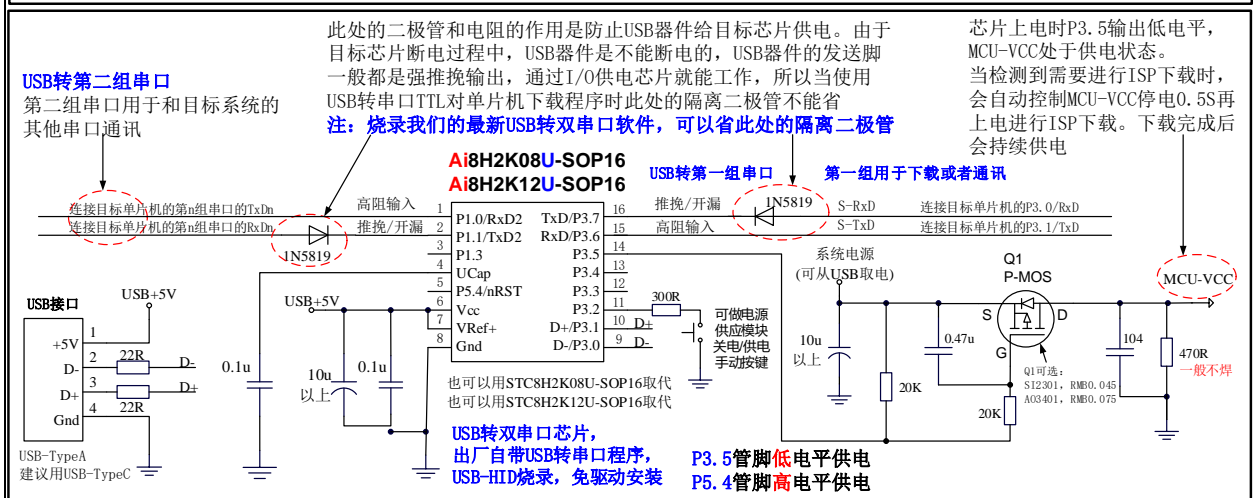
此处的二极管和电阻的作用是防止USB器件给目标芯片供电。由于目标芯片断电过程中，USB器件是不能断电的，USB器件的发送脚一般都是强推挽输出，通过I/O供电芯片就能工作，所以当使用USB转串口TTL对单片机下载程序时此处的隔离二极管不能省

注：烧录我们的最新USB转双串口软件，可以省此处的隔离二极管

芯片上电时P3.5输出低电平，MCU-VCC处于供电状态。
当检测到需要进行ISP下载时，会自动控制MCU-VCC停电0.5S再上电进行ISP下载。下载完成后会持续供电

USB转第二组串口
第二组串口用于和目标系统的其他串口通讯

Ai8H2K08U-SOP16
Ai8H2K12U-SOP16

USB转第一组串口

第一组用于下载或者通讯

连接目标单片机的第n组串口的TxDn
连接目标单片机的第n组串口的RxDn
高阻输入
推挽/开漏
1N5819
1 P1.0/RxD2
2 P1.1/TxD2
3 P1.3
4 UCap
5 P5.4/nRST
6 Vcc
7 VRef+
8 Gnd
16 TxD/P3.7
15 RxD/P3.6
14 P3.5
13 P3.4
12 P3.3
11 P3.2
10 D+/P3.1
9 D-/P3.0
推挽/开漏
高阻输入
1N5819
S-RxD
S-TxD
连接目标单片机的P3.0/RxD
连接目标单片机的P3.1/TxD

系统电源
(可从USB取电)
Q1
P-MOS
MCU-VCC

USB接口
USB+5V
+5V 1
D- 2
D+ 3
Gnd 4
22R
22R
D-
D+
USB-TypeA
建议用USB-TypeC

USB+5V
0.1u
10u
以上
0.1u

300R
D+
D-
可做电源供应模块关电/供电手动按键

也可以用STC8H2K08U-SOP16取代
也可以用STC8H2K12U-SOP16取代

USB转双串口芯片，
出厂自带USB转串口程序，
USB-HID烧录，免驱动安装

10u
以上
0.47u
20K
S
G
D
20K
104
470R
一般不焊
Q1可选：
SI2301, RMB0.045
A03401, RMB0.075

P3.5管脚低电平供电
P5.4管脚高电平供电